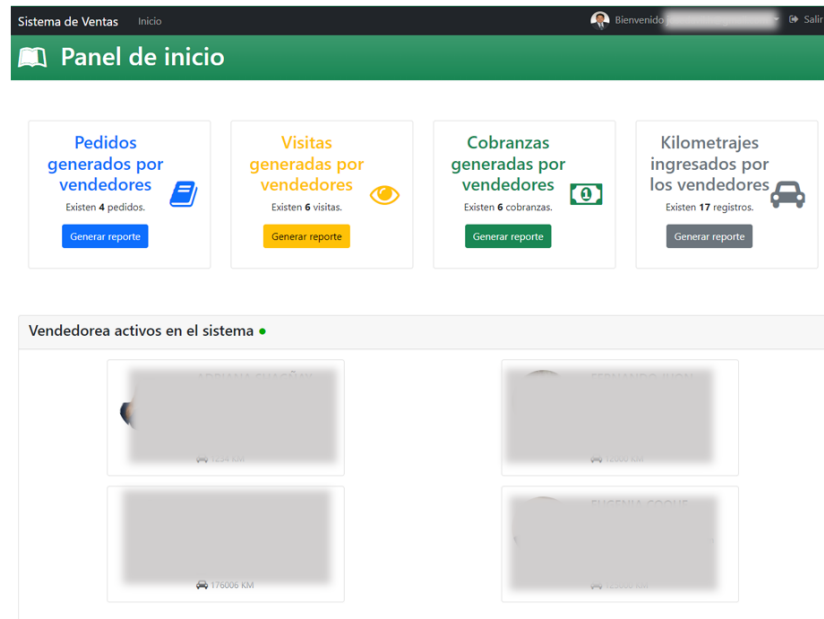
Sistema de Ventas Inicio

Bienvenido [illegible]

Salir

Panel de inicio

Pedidos generados por vendedores

Existen **4** pedidos.

Generar reporte

Visitas generadas por vendedores

Existen **6** visitas.

Generar reporte

Cobranzas generadas por vendedores

Existen **6** cobranzas.

Generar reporte

Kilometrajes ingresados por los vendedores

Existen **17** registros.

Generar reporte

Vendedorea activos en el sistema

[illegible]

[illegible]

176006 KM

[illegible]